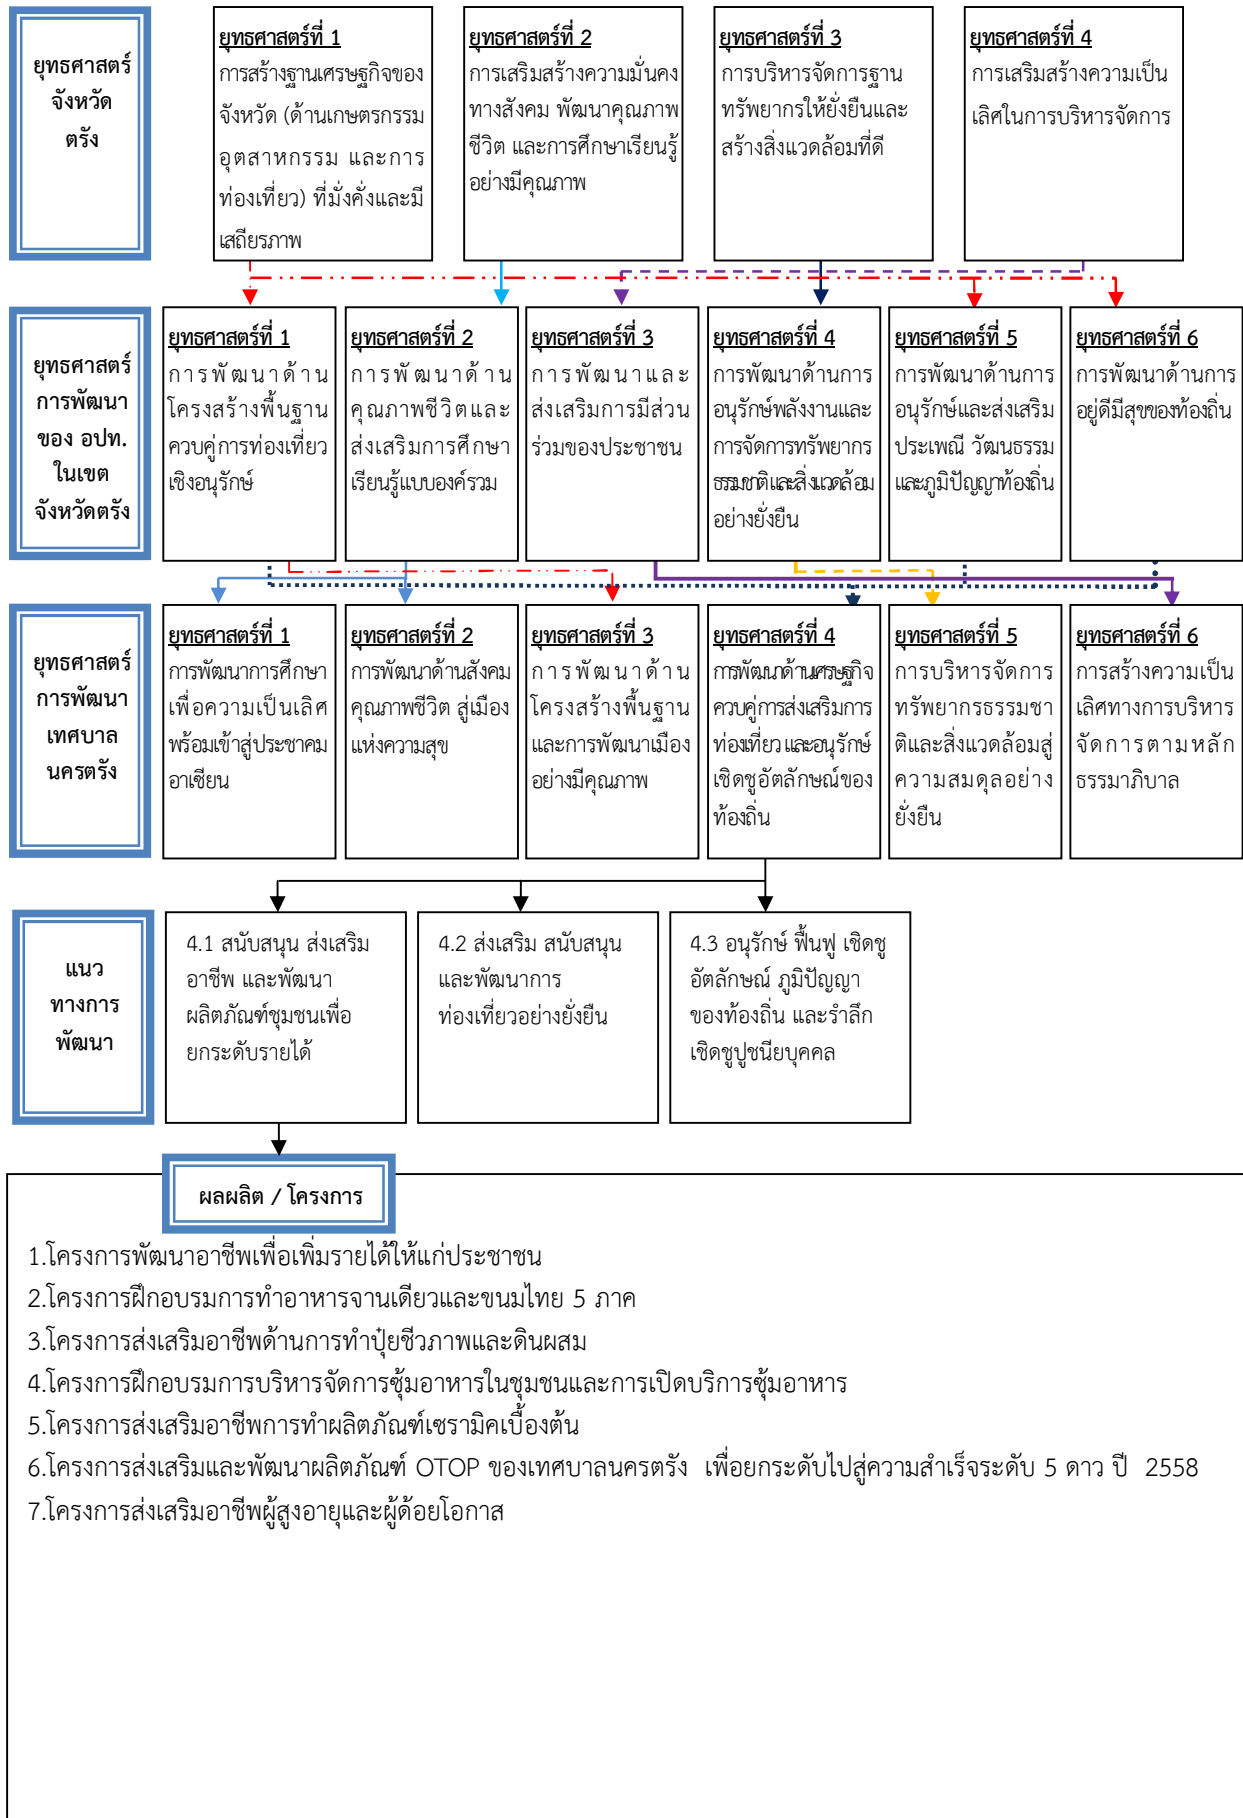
ยุทธศาสตร์จังหวัดตรัง

ยุทธศาสตร์ที่ 1
การสร้างฐานเศรษฐกิจของจังหวัด (ด้านเกษตรกรรม อุตสาหกรรม และการท่องเที่ยว) ที่มั่งคั่งและมีเสถียรภาพ

ยุทธศาสตร์ที่ 2
การเสริมสร้างความมั่นคงทางสังคม พัฒนาคุณภาพชีวิต และการศึกษาเรียนรู้อย่างมีคุณภาพ

ยุทธศาสตร์ที่ 3
การบริหารจัดการฐานทรัพยากรให้ยั่งยืนและสร้างสิ่งแวดล้อมที่ดี

ยุทธศาสตร์ที่ 4
การเสริมสร้างความเป็นเลิศในการบริหารจัดการ

ยุทธศาสตร์การพัฒนาของ อปท. ในเขตจังหวัดตรัง

ยุทธศาสตร์ที่ 1
การพัฒนาด้านโครงสร้างพื้นฐานควบคู่การท่องเที่ยวเชิงอนุรักษ์

ยุทธศาสตร์ที่ 2
การพัฒนาด้านคุณภาพชีวิตและส่งเสริมการศึกษาเรียนรู้แบบองค์รวม

ยุทธศาสตร์ที่ 3
การพัฒนาและส่งเสริมการมีส่วนร่วมของประชาชน

ยุทธศาสตร์ที่ 4
การพัฒนาด้านการอนุรักษ์พลังงานและการจัดการทรัพยากรธรรมชาติและสิ่งแวดล้อมอย่างยั่งยืน

ยุทธศาสตร์ที่ 5
การพัฒนาด้านการอนุรักษ์และส่งเสริมประเพณี วัฒนธรรม และภูมิปัญญาท้องถิ่น

ยุทธศาสตร์ที่ 6
การพัฒนาด้านการอยู่ดีมีสุขของท้องถิ่น

ยุทธศาสตร์การพัฒนาเทศบาลนครตรัง

ยุทธศาสตร์ที่ 1
การพัฒนาการศึกษาเพื่อความเป็นเลิศพร้อมเข้าสู่ประชาคมอาเซียน

ยุทธศาสตร์ที่ 2
การพัฒนาด้านสังคม คุณภาพชีวิต สู่เมืองแห่งความสุข

ยุทธศาสตร์ที่ 3
การพัฒนาด้านโครงสร้างพื้นฐานและการพัฒนาเมืองอย่างมีคุณภาพ

ยุทธศาสตร์ที่ 4
การพัฒนาด้านเศรษฐกิจควบคู่การส่งเสริมการท่องเที่ยวและอนุรักษ์เชิดชูอัตลักษณ์ของท้องถิ่น

ยุทธศาสตร์ที่ 5
การบริหารจัดการทรัพยากรธรรมชาติและสิ่งแวดล้อมสู่ความสมดุลอย่างยั่งยืน

ยุทธศาสตร์ที่ 6
การสร้างความเป็นเลิศทางการบริหารจัดการตามหลักธรรมาภิบาล

แนวทางการพัฒนา

4.1 สนับสนุน ส่งเสริม อาชีพ และพัฒนาผลิตภัณฑ์ชุมชนเพื่อยกระดับรายได้

4.2 ส่งเสริม สนับสนุน และพัฒนาการท่องเที่ยวอย่างยั่งยืน

4.3 อนุรักษ์ ฟื้นฟู เชิดชูอัตลักษณ์ ภูมิปัญญาของท้องถิ่น และรำลึกเชิดชูปูชนียบุคคล

ผลผลิต / โครงการ

1.โครงการพัฒนาอาชีพเพื่อเพิ่มรายได้ให้แก่ประชาชน
2.โครงการฝึกอบรมการทำอาหารจานเดียวและขนมไทย 5 ภาค
3.โครงการส่งเสริมอาชีพด้านการทำปุ๋ยชีวภาพและดินผสม
4.โครงการฝึกอบรมการบริหารจัดการซุ้มอาหารในชุมชนและการเปิดบริการซุ้มอาหาร
5.โครงการส่งเสริมอาชีพการทำผลิตภัณฑ์เซรามิคเบื้องต้น
6.โครงการส่งเสริมและพัฒนาผลิตภัณฑ์ OTOP ของเทศบาลนครตรัง เพื่อยกระดับไปสู่ความสำเร็จระดับ 5 ดาว ปี 2558
7.โครงการส่งเสริมอาชีพผู้สูงอายุและผู้ด้อยโอกาส